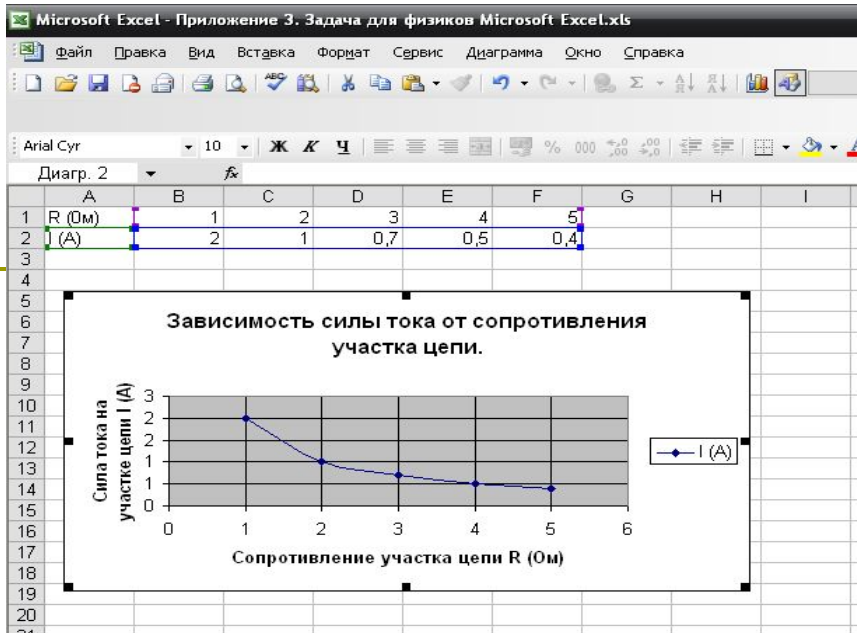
Microsoft Excel - Приложение 3. Задача для физиков Microsoft Excel.xls

Файл Правка Вид Вставка Формат Сервис Диаграмма Окно Справка

Arial Cyr 10 Ж К Ч % 000

Диагр. 2 $f_x$

| | A | B | C | D | E | F | G | H | I |
|---|---|---|---|---|---|---|---|---|---|
| 1 | R (Ом) | 1 | 2 | 3 | 4 | 5 | | | |
| 2 | I (A) | 2 | 1 | 0,7 | 0,5 | 0,4 | | | |
| 3 | | | | | | | | | |
| 4 | | | | | | | | | |
| 5 | | | | | | | | | |
| 6 | | | | | | | | | |
| 7 | | | | | | | | | |
| 8 | | | | | | | | | |
| 9 | | | | | | | | | |
| 10 | | | | | | | | | |
| 11 | | | | | | | | | |
| 12 | | | | | | | | | |
| 13 | | | | | | | | | |
| 14 | | | | | | | | | |
| 15 | | | | | | | | | |
| 16 | | | | | | | | | |
| 17 | | | | | | | | | |
| 18 | | | | | | | | | |
| 19 | | | | | | | | | |
| 20 | | | | | | | | | |

Зависимость силы тока от сопротивления участка цепи.

Сила тока на участке цепи I (A)

3
3
2
2
1
1
0

0 1 2 3 4 5 6

Сопротивление участка цепи R (Ом)

I (A)